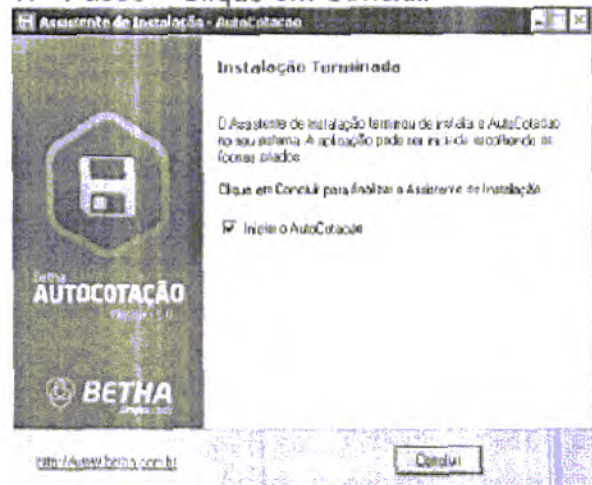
Assistente de Instalação - AutoCotacao

Instalação Terminada

O Assistente de Instalação terminou de instalar o AutoCotacao no seu sistema. A aplicação pode ser iniciada escolhendo os ícones criados.

Clique em Concluir para finalizar o Assistente de Instalação.

☑ Iniciar o AutoCotacao

Betha
AUTOCOTAÇÃO
Versão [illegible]

BETHA
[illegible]

http://www.betha.com.br

Concluir